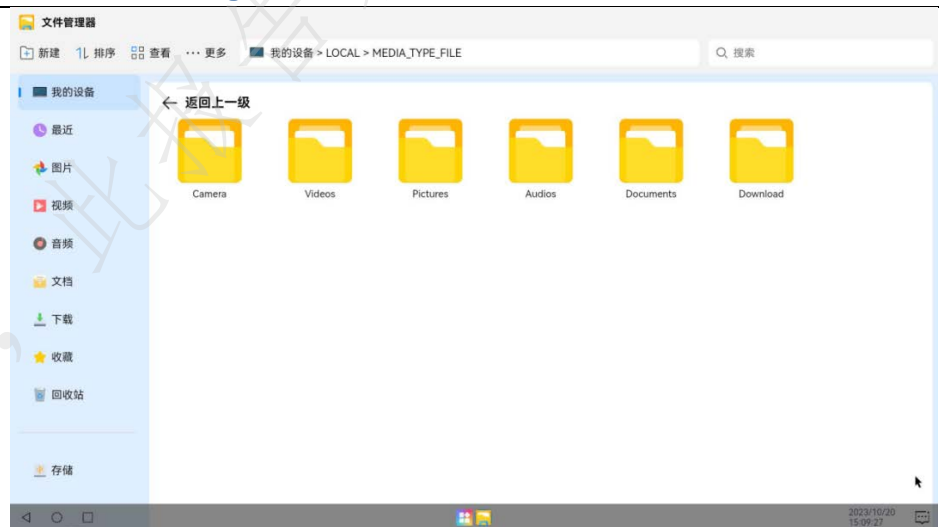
文件管理器

新建 排序 查看 ··· 更多 我的设备 > LOCAL > MEDIA_TYPE_FILE

搜索

我的设备
最近
图片
视频
音频
文档
下载
收藏
回收站
存储

← 返回上一级

Camera
Videos
Pictures
Audios
Documents
Download

2023/10/20
15:09:27